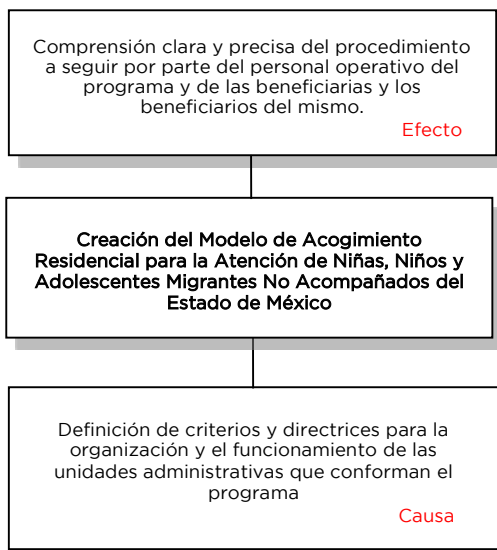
Comprensión clara y precisa del procedimiento a seguir por parte del personal operativo del programa y de las beneficiarias y los beneficiarios del mismo.

Efecto

Creación del Modelo de Acogimiento Residencial para la Atención de Niñas, Niños y Adolescentes Migrantes No Acompañados del Estado de México

Definición de criterios y directrices para la organización y el funcionamiento de las unidades administrativas que conforman el programa

Causa